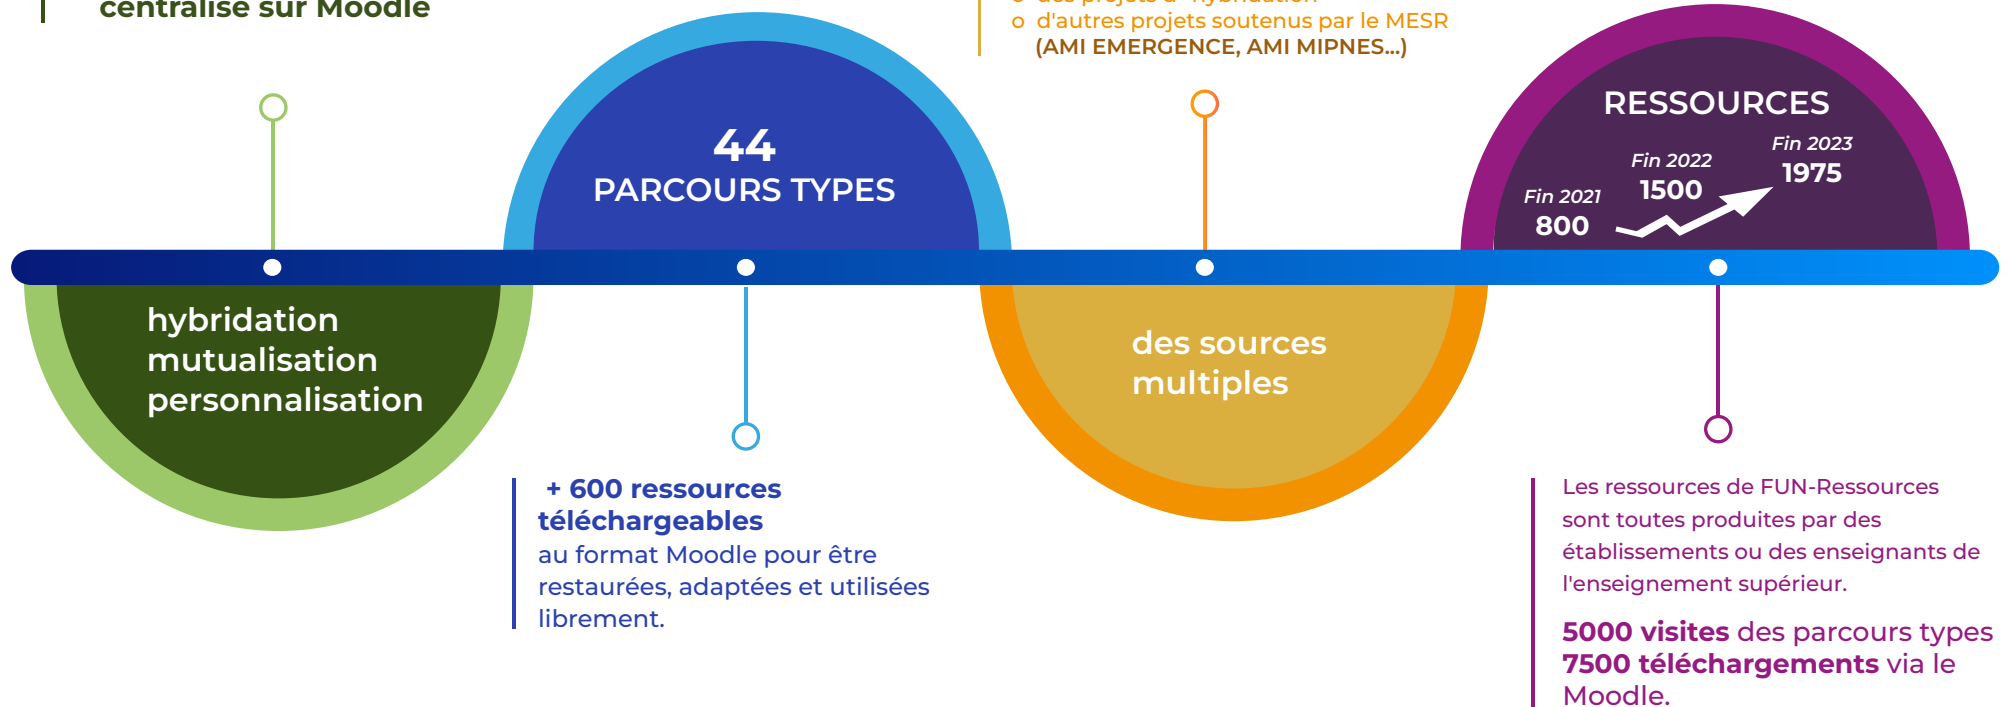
centralisé sur Moodle

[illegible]
o d'autres projets soutenus par le MESR (AMI EMERGENCE, AMI MIPNES...)

44
PARCOURS TYPES

RESSOURCES
Fin 2021
800
Fin 2022
1500
Fin 2023
1975

hybridation
mutualisation
personnalisation

des sources multiples

+ 600 ressources téléchargeables
au format Moodle pour être restaurées, adaptées et utilisées librement.

Les ressources de FUN-Ressources sont toutes produites par des établissements ou des enseignants de l'enseignement supérieur.

5000 visites des parcours types
7500 téléchargements via le Moodle.